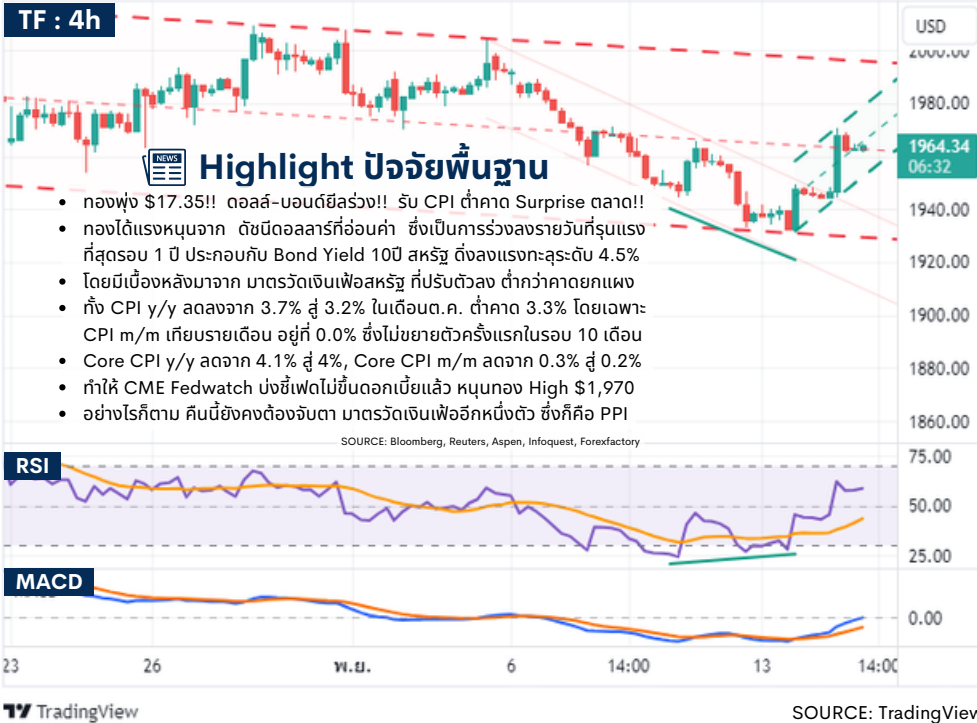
TF : 4h

USD

2000.00
1980.00
1964.34
06:32
1940.00
1920.00
1900.00
1880.00
1860.00

NEWS Highlight ปัจจัยพื้นฐาน

- ทองพุ่ง $17.35!! ดอลล์-บอนด์ยีลร่วง!! รับ CPI ต่ำคาด Surprise ตลาด!!
- ทองได้แรงหนุนจาก ดัชนีดอลลาร์ที่อ่อนค่า ซึ่งเป็นการร่วงลงรายวันที่รุนแรงที่สุดรอบ 1 ปี ประกอบกับ Bond Yield 10ปี สหรัฐ ดิ่งลงแรงทะลุระดับ 4.5%
- โดยมีเบื้องหลังมาจาก มาตรวัดเงินเฟ้อสหรัฐ ที่ปรับตัวลง ต่ำกว่าคาดยกแผง
- ทั้ง CPI y/y ลดลงจาก 3.7% สู่ 3.2% ในเดือนต.ค. ต่ำคาด 3.3% โดยเฉพาะ CPI m/m เทียบรายเดือน อยู่ที่ 0.0% ซึ่งไม่ขยายตัวครั้งแรกในรอบ 10 เดือน
- Core CPI y/y ลดจาก 4.1% สู่ 4%, Core CPI m/m ลดจาก 0.3% สู่ 0.2%
- ทำให้ CME Fedwatch บ่งชี้เฟดไม่ขึ้นดอกเบี้ยแล้ว หนุนทอง High $1,970
- อย่างไรก็ตาม คืนนี้ยังคงต้องจับตา มาตรวัดเงินเฟ้ออีกหนึ่งตัว ซึ่งก็คือ PPI

SOURCE: Bloomberg, Reuters, Aspen, Infoquest, Forexfactory

RSI

75.00
50.00
25.00

MACD

0.00

23 26 พ.ย. 6 14:00 13 14:00

TradingView

SOURCE: TradingView